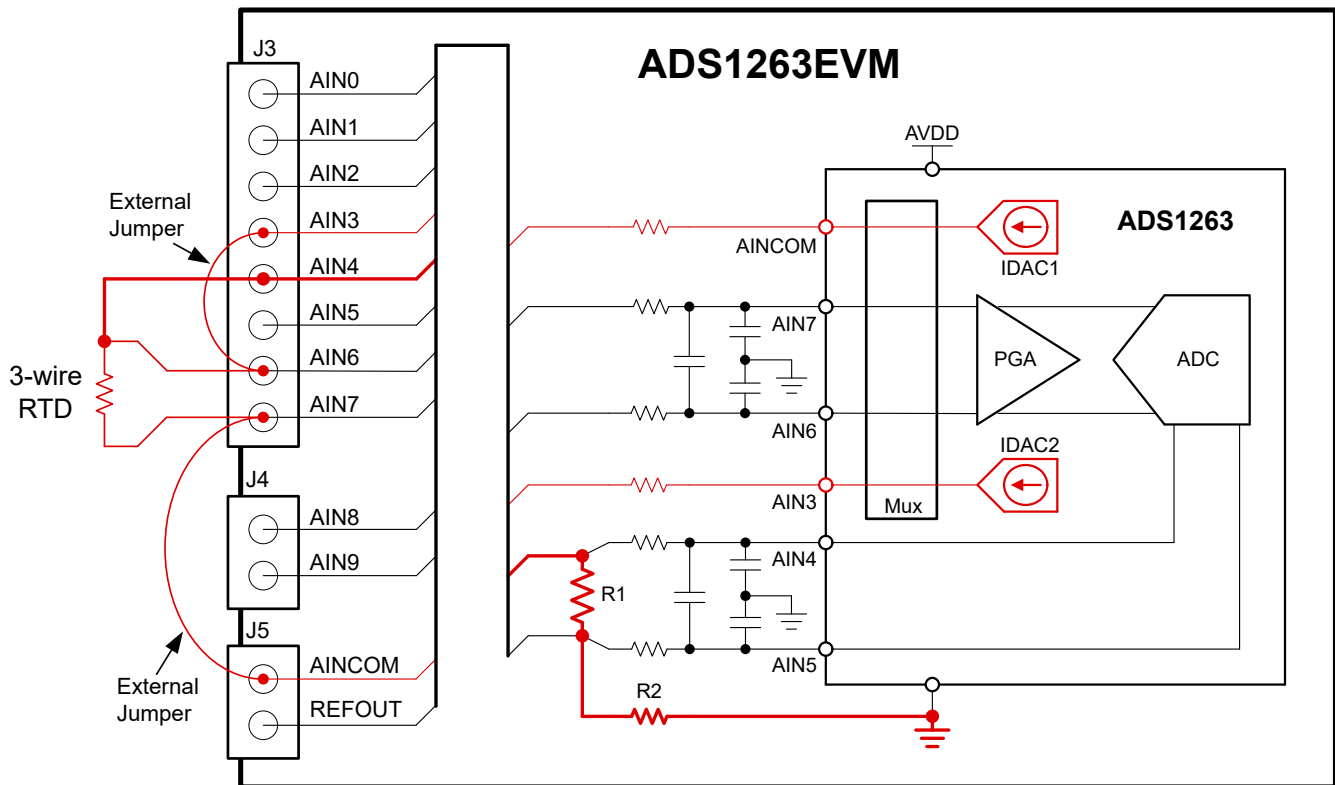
ADS1263EVM

J3
AIN0
AIN1
AIN2
AIN3
AIN4
AIN5
AIN6
AIN7

External Jumper

3-wire RTD

J4
AIN8
AIN9

J5
AINCOM
REFOUT

External Jumper

AVDD

ADS1263

AINCOM
IDAC1
AIN7
PGA
ADC
AIN6
IDAC2
AIN3
Mux
AIN4
R1
AIN5
R2